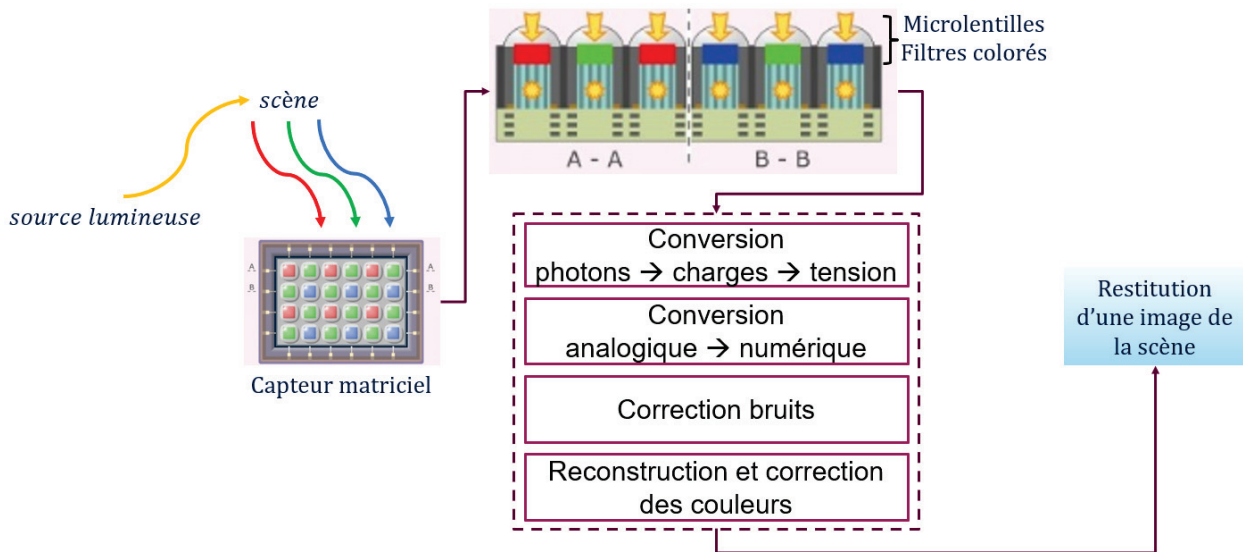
scène

source lumineuse

A
B
A
B

Capteur matriciel

A - A
B - B

Microlentilles
Filtres colorés

Conversion
photons → charges → tension

Conversion
analogique → numérique

Correction bruits

Reconstruction et correction des couleurs

Restitution d'une image de la scène